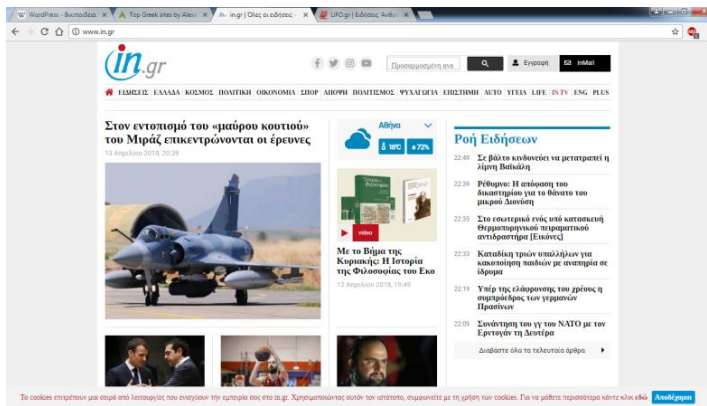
WordPress › Βικιπαίδεια × Top Greek sites by Alexa × in.gr | Όλες οι ειδήσεις × LIFO.gr | Ειδήσεις, Απόψ ×

www.in.gr

in.gr

Προσαρμοσμένη ανα Εγγραφή inMail

ΕΙΔΗΣΕΙΣ ΕΛΛΑΔΑ ΚΟΣΜΟΣ ΠΟΛΙΤΙΚΗ ΟΙΚΟΝΟΜΙΑ ΣΠΟΡ ΑΠΟΨΗ ΠΟΛΙΤΙΣΜΟΣ ΨΥΧΑΓΩΓΙΑ ΕΠΙΣΤΗΜΗ AUTO ΥΓΕΙΑ LIFE IN TV ENG PLUS

Στον εντοπισμό του «μαύρου κουτιού» του Μιράζ επικεντρώνονται οι έρευνες

13 Απριλίου 2018, 20:26

Αθήνα
δ 16°C ♦ 72%

video

Με το Βήμα της Κυριακής: Η Ιστορία της Φιλοσοφίας του Εκο

13 Απριλίου 2018, 19:49

Ροή Ειδήσεων

22:49 Σε βάλτο κινδυνεύει να μετατραπεί η λίμνη Βαϊκάλη

22:39 Ρέθυμνο: Η απόφαση του δικαστηρίου για το θάνατο του μικρού Διονύση

22:35 Στο εσωτερικό ενός υπό κατασκευή θερμοπυρηνικού πειραματικού αντιδραστήρα [Εικόνες]

22:33 Καταδίκη τριών υπαλλήλων για κακοποίηση παιδιών με αναπηρία σε ίδρυμα

22:19 Υπέρ της ελάφρυνσης του χρέους η συμπρόεδρος των γερμανών Πρασίνων

22:09 Συνάντηση του γγ του ΝΑΤΟ με τον Ερντογάν τη Δευτέρα

Διαβάστε όλα τα τελευταία άρθρα

Τα cookies επιτρέπουν μια σειρά από λειτουργίες που ενισχύουν την εμπειρία σας στο in.gr. Χρησιμοποιώντας αυτόν τον ιστότοπο, συμφωνείτε με τη χρήση των cookies. Για να μάθετε περισσότερα κάντε κλικ εδώ Αποδέχομαι